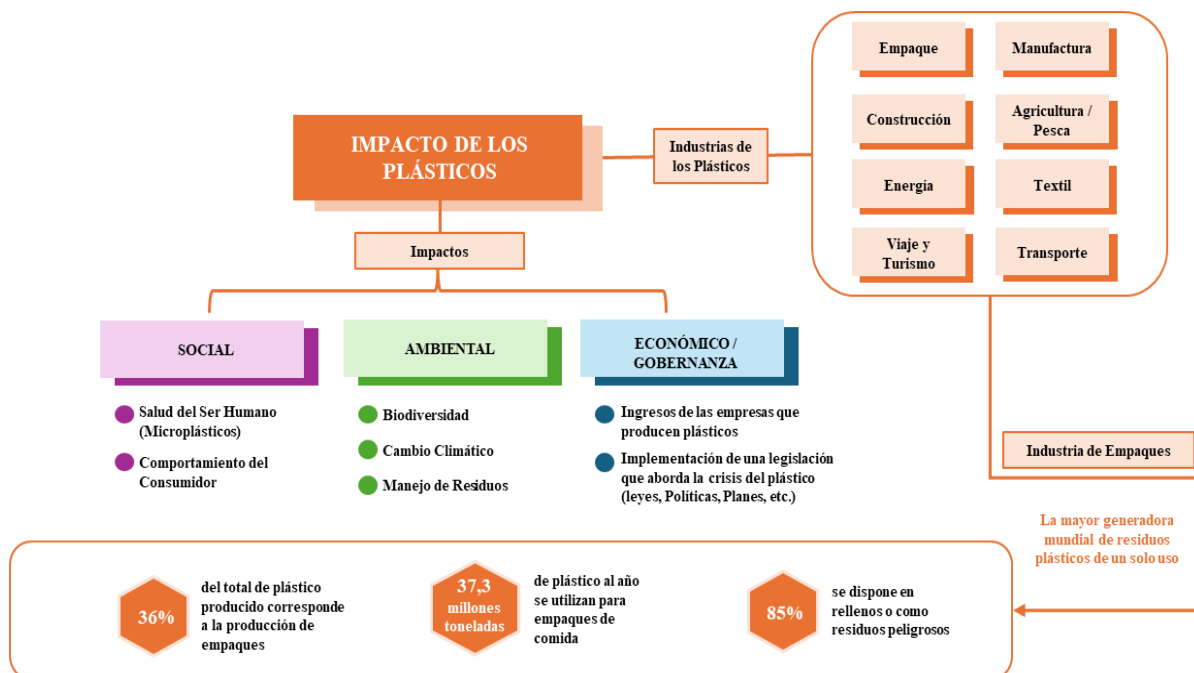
IMPACTO DE LOS PLÁSTICOS

Industrias de los Plásticos

Empaque

Manufactura

Construcción

Agricultura / Pesca

Energía

Textil

Viaje y Turismo

Transporte

Impactos

SOCIAL

AMBIENTAL

ECONÓMICO / GOBERNANZA

Salud del Ser Humano (Microplásticos)

Comportamiento del Consumidor

Biodiversidad

Cambio Climático

Manejo de Residuos

Ingresos de las empresas que producen plásticos

Implementación de una legislación que aborda la crisis del plástico (leyes, Políticas, Planes, etc.)

Industria de Empaques

La mayor generadora mundial de residuos plásticos de un solo uso

36%

del total de plástico producido corresponde a la producción de empaques

37,3 millones toneladas

de plástico al año se utilizan para empaques de comida

85%

se dispone en rellenos o como residuos peligrosos